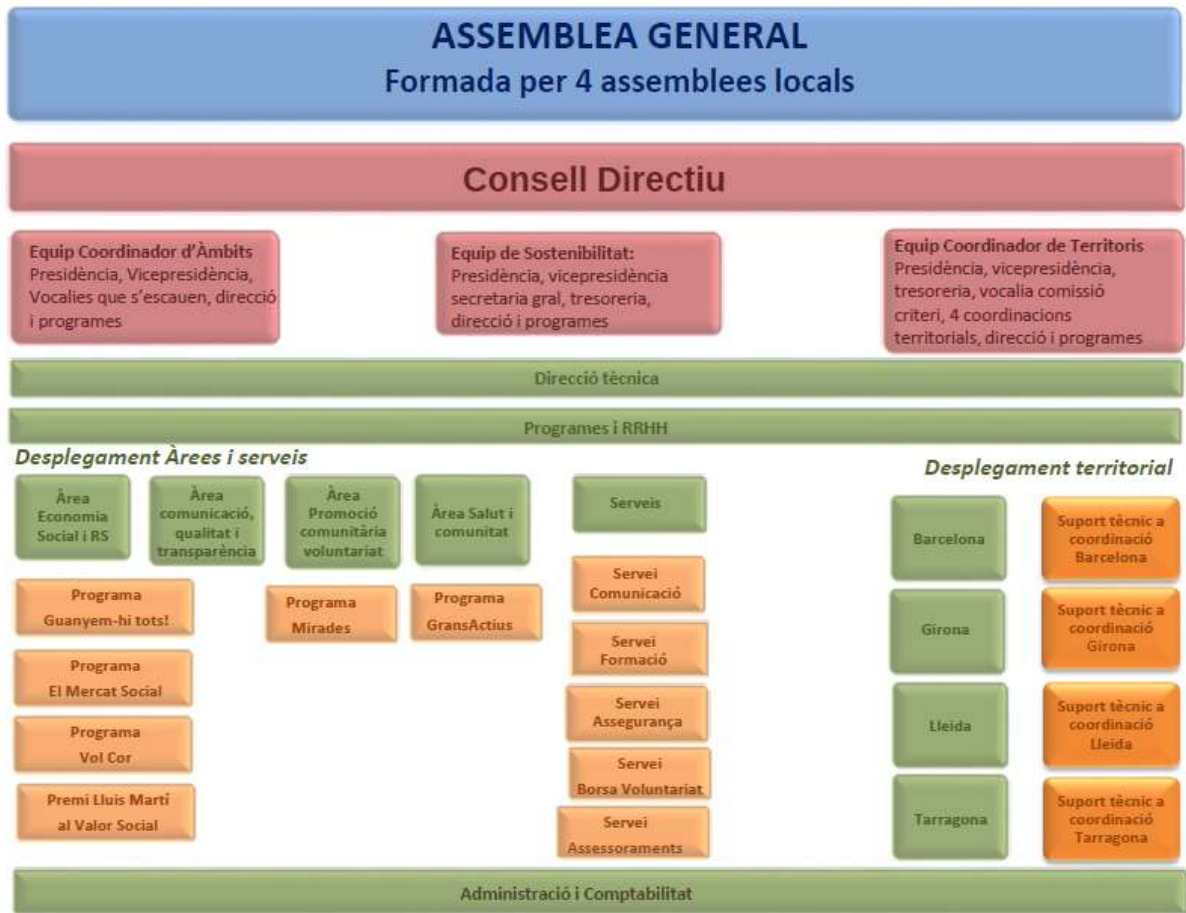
ASSEMBLEA GENERAL
Formada per 4 assemblees locals

Consell Directiu

Equip Coordinador d'Àmbits
Presidència, Vicepresidència, Vocalies que s'escauen, direcció i programes

Equip de Sostenibilitat:
Presidència, vicepresidència secretaria gral, tresoreria, direcció i programes

Equip Coordinador de Territoris
Presidència, vicepresidència, tresoreria, vocalia comissió criteri, 4 coordinacions territorials, direcció i programes

Direcció tècnica

Programes i RRHH

Desplegament Àrees i serveis

Àrea Economia Social i RS

Àrea comunicació, qualitat i transparència

Àrea Promoció comunitària voluntariat

Àrea Salut i comunitat

Serveis

Programa Guanyem-hi tots!

Programa Mirades

Programa GransActius

Programa El Mercat Social

Programa Vol Cor

Premi Lluis Martí al Valor Social

Servei Comunicació

Servei Formació

Servei Assegurança

Servei Borsa Voluntariat

Servei Assessoraments

Desplegament territorial

Barcelona

Suport tècnic a coordinació Barcelona

Girona

Suport tècnic a coordinació Girona

Lleida

Suport tècnic a coordinació Lleida

Tarragona

Suport tècnic a coordinació Tarragona

Administració i Comptabilitat